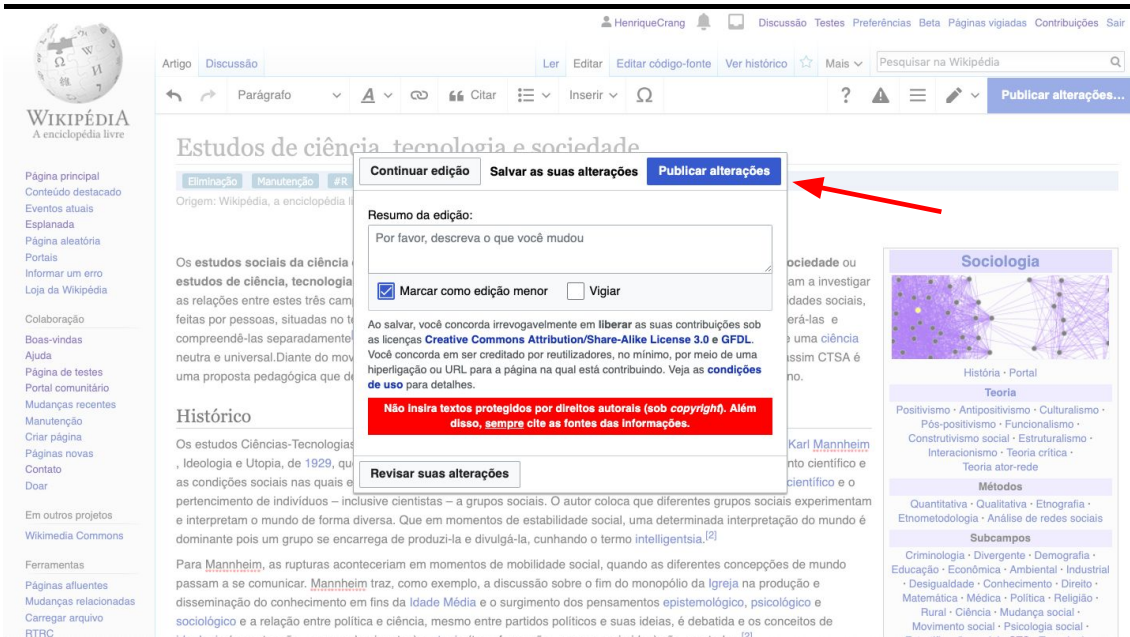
HenriqueCrang Discussão Testes Preferências Beta Páginas vigiadas Contribuições Sair

WIKIPÉDIA
A enciclopédia livre

Artigo Discussão

Ler Editar Editar código-fonte Ver histórico Mais Pesquisar na Wikipédia

Parágrafo Citar Inserir Ω Publicar alterações...

Estudos de ciência, tecnologia e sociedade

Eliminação Manutenção #R

Origem: Wikipédia, a enciclopédia li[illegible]

Continuar edição Salvar as suas alterações Publicar alterações

Resumo da edição:

Por favor, descreva o que você mudou

Marcar como edição menor Vigiar

Ao salvar, você concorda irrevogavelmente em **liberar** as suas contribuições sob as licenças **Creative Commons Attribution/Share-Alike License 3.0** e **GFDL**. Você concorda em ser creditado por reutilizadores, no mínimo, por meio de uma hiperligação ou URL para a página na qual está contribuindo. Veja as **condições de uso** para detalhes.

**Não insira textos protegidos por direitos autorais (sob *copyright*). Além disso, sempre cite as fontes das informações.**

Revisar suas alterações

Página principal
Conteúdo destacado
Eventos atuais
Esplanada
Página aleatória
Portais
Informar um erro
Loja da Wikipédia

Colaboração
Boas-vindas
Ajuda
Página de testes
Portal comunitário
Mudanças recentes
Manutenção
Criar página
Páginas novas
Contato
Doar

Em outros projetos
Wikimedia Commons

Ferramentas
Páginas afluentes
Mudanças relacionadas
Carregar arquivo
RTRC

Os **estudos sociais da ciência** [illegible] **ciedade** ou **estudos de ciência, tecnologia** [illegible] am a investigar as relações entre estes três cam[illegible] dades sociais, feitas por pessoas, situadas no te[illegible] erá-las e compreendê-las separadamente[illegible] uma ciência neutra e universal.Diante do mov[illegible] ssim CTSA é uma proposta pedagógica que de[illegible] no.

Histórico

Os estudos Ciências-Tecnologias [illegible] Karl Mannheim , Ideologia e Utopia, de 1929, qu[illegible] nto científico e as condições sociais nas quais e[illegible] científico e o pertencimento de indivíduos – inclusive cientistas – a grupos sociais. O autor coloca que diferentes grupos sociais experimentam e interpretam o mundo de forma diversa. Que em momentos de estabilidade social, uma determinada interpretação do mundo é dominante pois um grupo se encarrega de produzi-la e divulgá-la, cunhando o termo intelligentsia.[2]

Para Mannheim, as rupturas aconteceriam em momentos de mobilidade social, quando as diferentes concepções de mundo passam a se comunicar. Mannheim traz, como exemplo, a discussão sobre o fim do monopólio da Igreja na produção e disseminação do conhecimento em fins da Idade Média e o surgimento dos pensamentos epistemológico, psicológico e sociológico e a relação entre política e ciência, mesmo entre partidos políticos e suas ideias, é debatida e os conceitos de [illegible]

Sociologia
História · Portal
Teoria
Positivismo · Antipositivismo · Culturalismo · Pós-positivismo · Funcionalismo · Construtivismo social · Estruturalismo · Interacionismo · Teoria crítica · Teoria ator-rede
Métodos
Quantitativa · Qualitativa · Etnografia · Etnometodologia · Análise de redes sociais
Subcampos
Criminologia · Divergente · Demografia · Educação · Econômica · Ambiental · Industrial · Desigualdade · Conhecimento · Direito · Matemática · Médica · Política · Religião · Rural · Ciência · Mudança social · Movimento social · Psicologia social · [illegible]